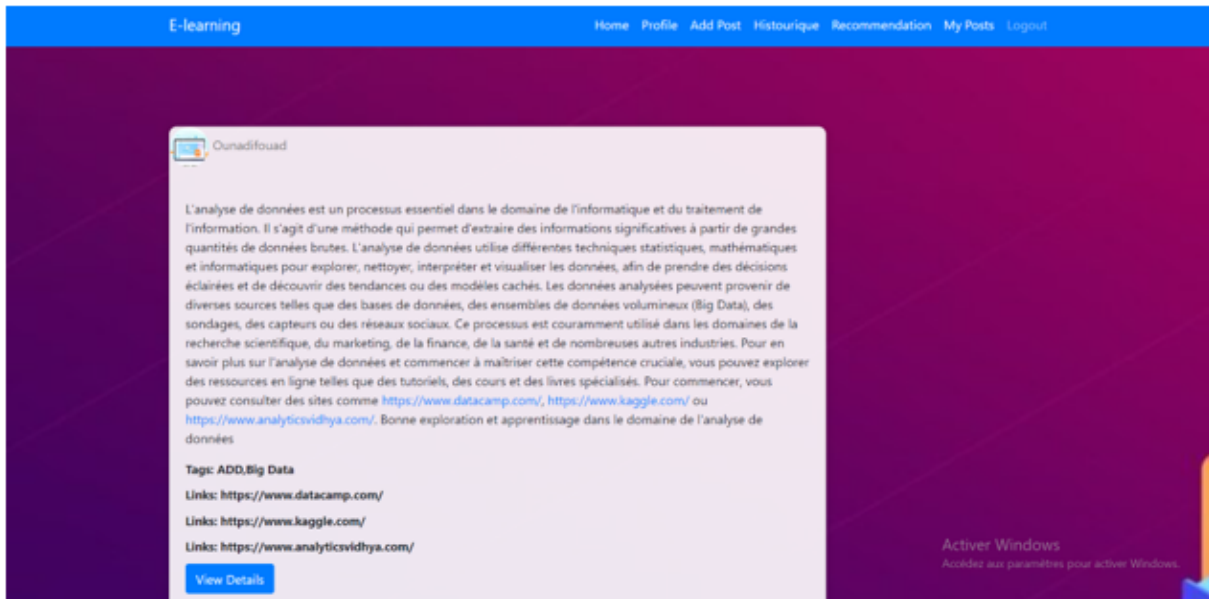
E-learning

Home Profile Add Post Historique Recommendation My Posts Logout

Ounadifouad

L'analyse de données est un processus essentiel dans le domaine de l'informatique et du traitement de l'information. Il s'agit d'une méthode qui permet d'extraire des informations significatives à partir de grandes quantités de données brutes. L'analyse de données utilise différentes techniques statistiques, mathématiques et informatiques pour explorer, nettoyer, interpréter et visualiser les données, afin de prendre des décisions éclairées et de découvrir des tendances ou des modèles cachés. Les données analysées peuvent provenir de diverses sources telles que des bases de données, des ensembles de données volumineux (Big Data), des sondages, des capteurs ou des réseaux sociaux. Ce processus est couramment utilisé dans les domaines de la recherche scientifique, du marketing, de la finance, de la santé et de nombreuses autres industries. Pour en savoir plus sur l'analyse de données et commencer à maîtriser cette compétence cruciale, vous pouvez explorer des ressources en ligne telles que des tutoriels, des cours et des livres spécialisés. Pour commencer, vous pouvez consulter des sites comme https://www.datacamp.com/, https://www.kaggle.com/ ou https://www.analyticsvidhya.com/. Bonne exploration et apprentissage dans le domaine de l'analyse de données

Tags: ADD,Big Data

Links: https://www.datacamp.com/

Links: https://www.kaggle.com/

Links: https://www.analyticsvidhya.com/

View Details

Activer Windows
Accédez aux paramètres pour activer Windows.